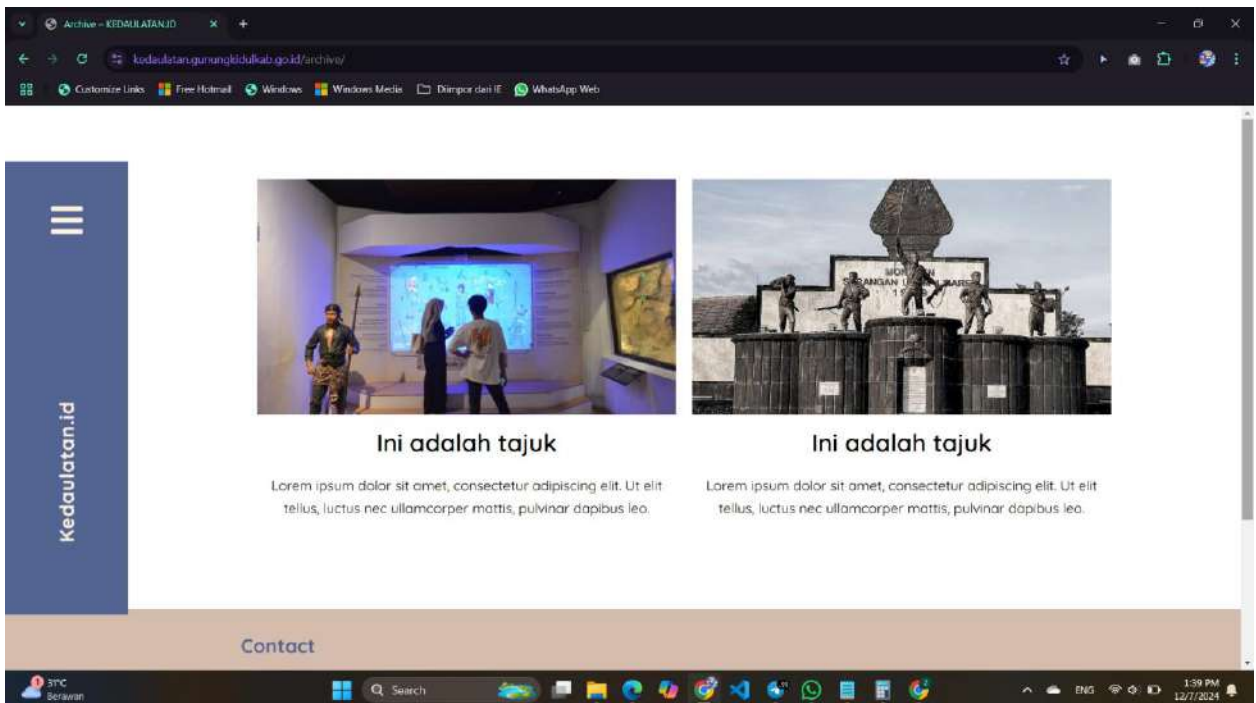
Archive – KEDAULATAN.ID

kedaulatan.gunungkidulkab.go.id/archive/

Customize Links Free Hotmail Windows Windows Media Diimpor dari IE WhatsApp Web

Kedaulatan.id

Ini adalah tajuk

Lorem ipsum dolor sit amet, consectetur adipiscing elit. Ut elit tellus, luctus nec ullamcorper mattis, pulvinar dapibus leo.

Ini adalah tajuk

Lorem ipsum dolor sit amet, consectetur adipiscing elit. Ut elit tellus, luctus nec ullamcorper mattis, pulvinar dapibus leo.

Contact

31°C Berawan

Search

ENG 1:39 PM 12/7/2024